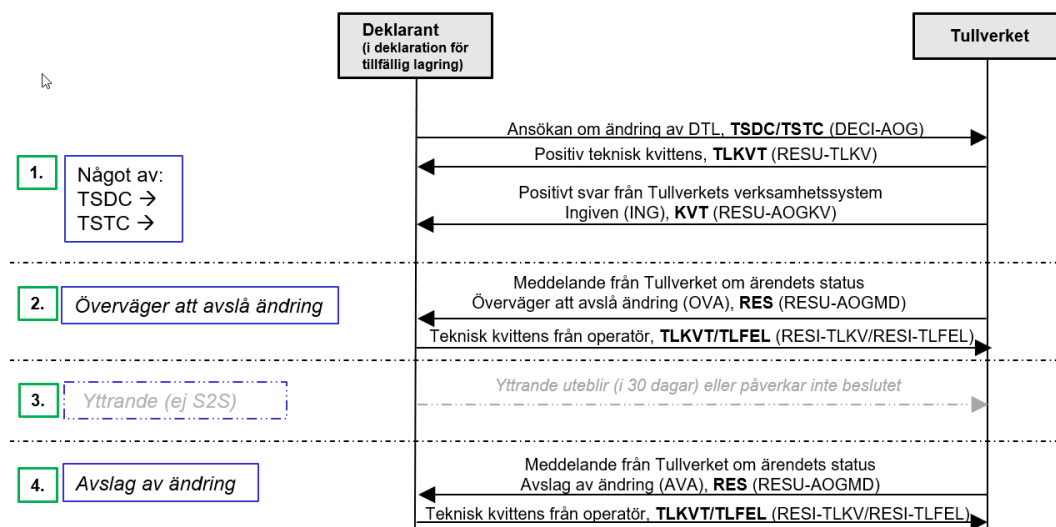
Deklarant
(i deklaration för tillfällig lagring)

Tullverket

Ansökan om ändring av DTL, **TSDC/TSTC** (DECI-AOG)

Positiv teknisk kvittens, **TLKVT** (RESU-TLKV)

1.

Något av:
TSDC →
TSTC →

Positivt svar från Tullverkets verksamhetssystem
Ingiven (ING), **KVT** (RESU-AOGKV)

2.

*Överväger att avslå ändring*

Meddelande från Tullverket om ärendets status
Överväger att avslå ändring (OVA), **RES** (RESU-AOGMD)

Teknisk kvittens från operatör, **TLKVT/TLFEL** (RESI-TLKV/RESI-TLFEL)

3.

*Yttrande (ej S2S)*

*Yttrande uteblir (i 30 dagar) eller påverkar inte beslutet*

4.

*Avslag av ändring*

Meddelande från Tullverket om ärendets status
Avslag av ändring (AVA), **RES** (RESU-AOGMD)

Teknisk kvittens från operatör, **TLKVT/TLFEL** (RESI-TLKV/RESI-TLFEL)